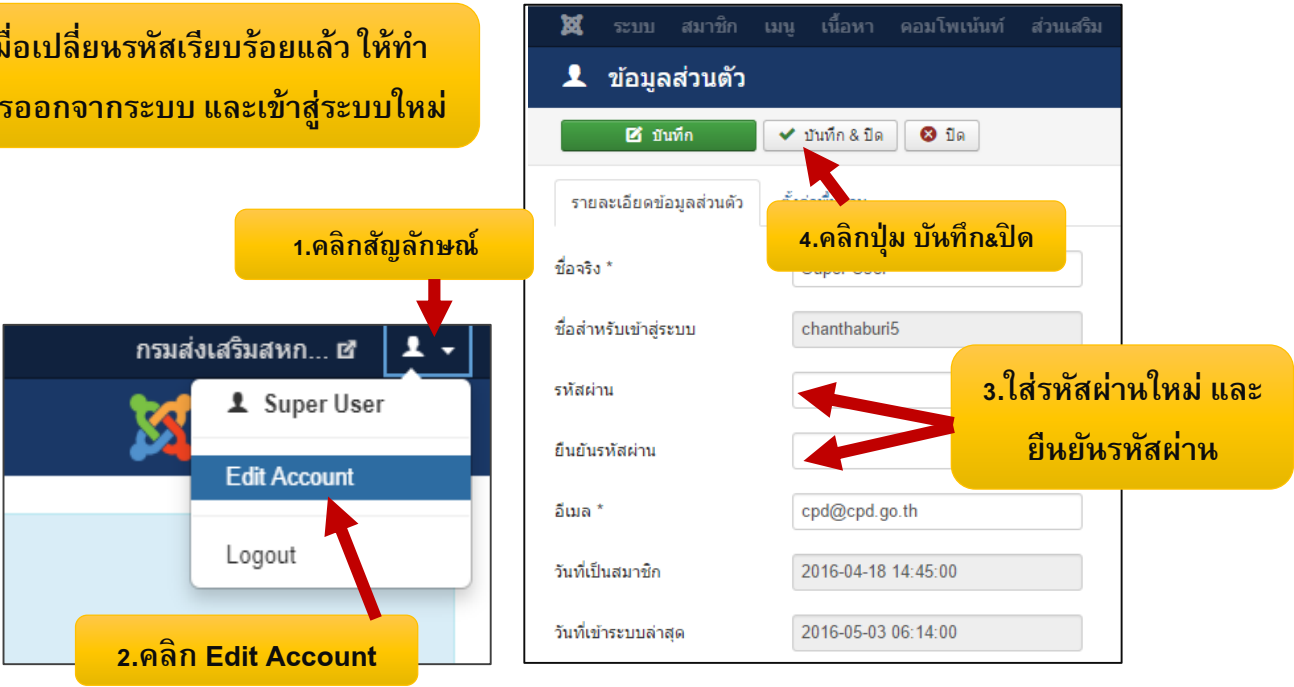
มื่อเปลี่ยนรหัสเรียบร้อยแล้ว ให้ทำ
รออกจากระบบ และเข้าสู่ระบบใหม่

1.คลิกสัญลักษณ์

กรมส่งเสริมสหก...

Super User

Edit Account

Logout

2.คลิก Edit Account

ระบบ สมาชิก เมนู เนื้อหา คอมโพเน้นท์ ส่วนเสริม

ข้อมูลส่วนตัว

บันทึก
บันทึก & ปิด
ปิด

รายละเอียดข้อมูลส่วนตัว
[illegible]

4.คลิกปุ่ม บันทึก&ปิด

ชื่อจริง *
Super User

ชื่อสำหรับเข้าสู่ระบบ
chanthaburi5

รหัสผ่าน

ยืนยันรหัสผ่าน

3.ใส่รหัสผ่านใหม่ และ ยืนยันรหัสผ่าน

อีเมล *
cpd@cpd.go.th

วันที่เป็นสมาชิก
2016-04-18 14:45:00

วันที่เข้าระบบล่าสุด
2016-05-03 06:14:00